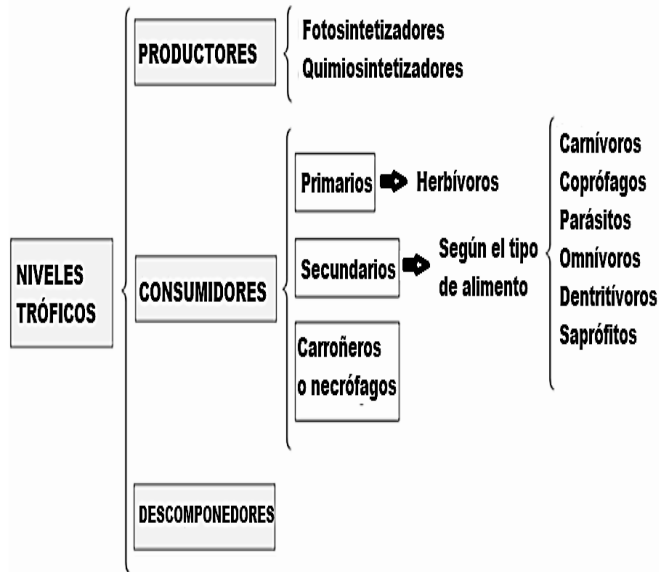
NIVELES TRÓFICOS

PRODUCTORES

Fotosintetizadores
Quimiosintetizadores

CONSUMIDORES

Primarios
Herbívoros

Secundarios
Según el tipo de alimento

Carnívoros
Coprófagos
Parásitos
Omnívoros
Dentritívoros
Saprófitos

Carroñeros o necrófagos

DESCOMPONEDORES